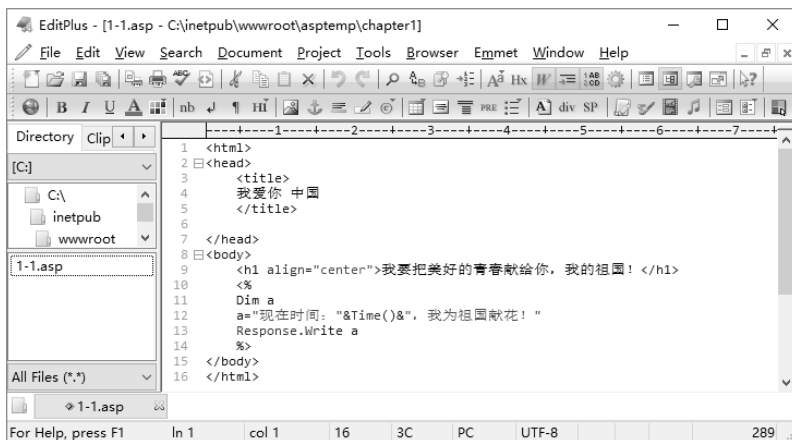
EditPlus - [1-1.asp - C:\inetpub\wwwroot\asptemp\chapter1]

File Edit View Search Document Project Tools Browser Emmet Window Help

B I U nb ¶ HI PRE div SP

Directory Clip

[C:]

C:\
inetpub
wwwroot

1-1.asp

All Files (*.*)

----+----1----+----2----+----3----+----4----+----5----+----6----+----7----+

1 <html>
2 <head>
3 <title>
4 我爱你 中国
5 </title>
6
7 </head>
8 <body>
9 <h1 align="center">我要把美好的青春献给你，我的祖国！</h1>
10 <%
11 Dim a
12 a="现在时间："&Time()&"，我为祖国献花！"
13 Response.Write a
14 %>
15 </body>
16 </html>

1-1.asp

For Help, press F1 | ln 1 | col 1 | 16 | 3C | PC | UTF-8 | 289